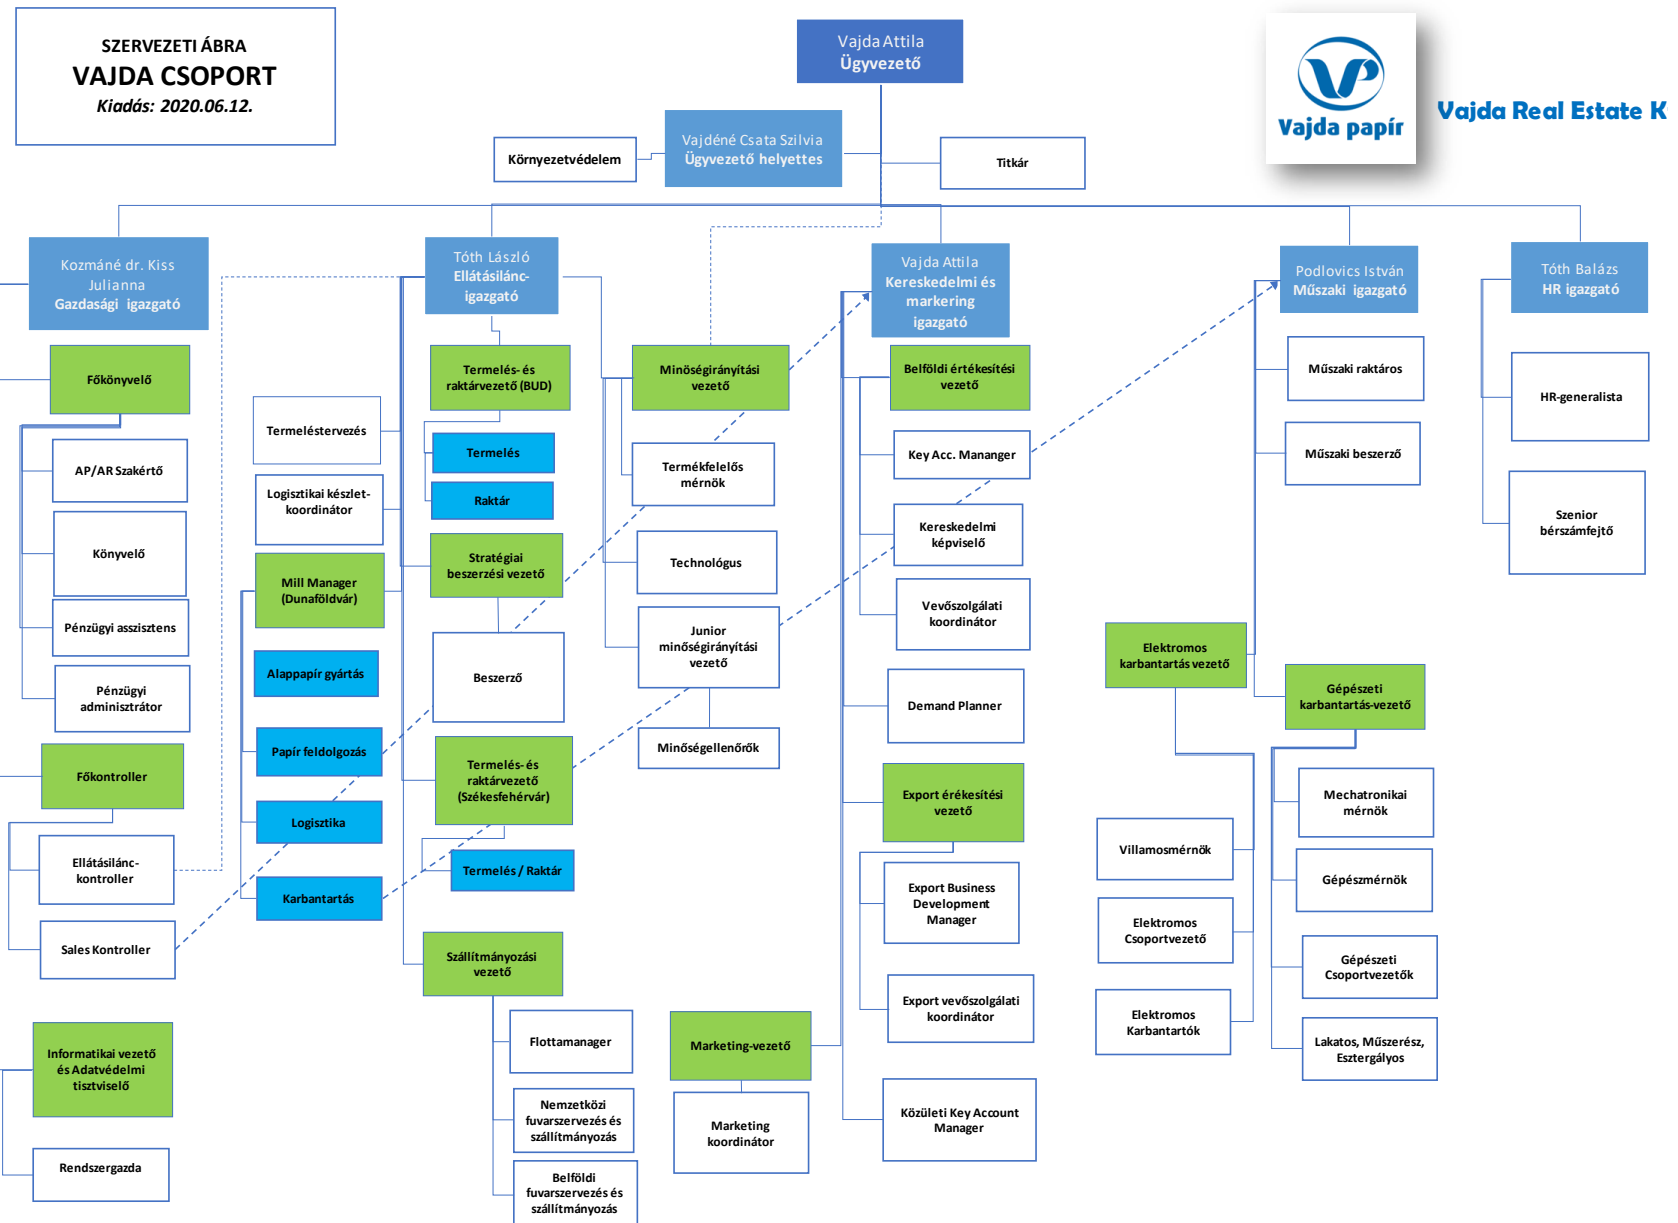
SZERVEZETI ÁBRA
VAJDA CSOPORT
Kiadás: 2020.06.12.

Vajda Attila
Ügyvezető

Vajda papír

Vajda Real Estate K

Környezetvédelem

Vajdáné Csata Szilvia
Ügyvezető helyettes

Titkár

Kozmáné dr. Kiss Julianna
Gazdasági igazgató

Főkönyvelő

AP/AR Szakértő

Könyvelő

Pénzügyi asszisztens

Pénzügyi adminisztrátor

Főkontroller

Ellátásilánc-kontroller

Sales Kontroller

Informatikai vezető és Adatvédelmi tisztviselő

Rendszergazda

Tóth László
Ellátásilánc-igazgató

Termeléstervezés

Logisztikai készlet-koordinátor

Mill Manager (Dunaföldvár)

Alappapír gyártás

Papír feldolgozás

Logisztika

Karbantartás

Termelés- és raktárvezető (BUD)

Termelés

Raktár

Stratégiai beszerzési vezető

Beszerző

Termelés- és raktárvezető (Székesfehérvár)

Termelés / Raktár

Szállítmányozási vezető

Flottamanager

Nemzetközi fuvarszervezés és szállítmányozás

Belföldi fuvarszervezés és szállítmányozás

Minőségirányítási vezető

Termékfelelős mérnök

Technológus

Junior minőségirányítási vezető

Minőségellenőrök

Marketing-vezető

Marketing koordinátor

Vajda Attila
Kereskedelmi és markering igazgató

Belföldi értékesítési vezető

Key Acc. Mananger

Kereskedelmi képviselő

Vevőszolgálati koordinátor

Demand Planner

Export érékesítési vezető

Export Business Development Manager

Export vevőszolgálati koordinátor

Közületi Key Account Manager

Podlovics István
Műszaki igazgató

Műszaki raktáros

Műszaki beszerző

Elektromos karbantartás vezető

Villamosmérnök

Elektromos Csoportvezető

Elektromos Karbantartók

Gépészeti karbantartás-vezető

Mechatronikai mérnök

Gépészmérnök

Gépészeti Csoportvezetők

Lakatos, Műszerész, Esztergályos

Tóth Balázs
HR igazgató

HR-generalista

Szenior bérszámfejtő